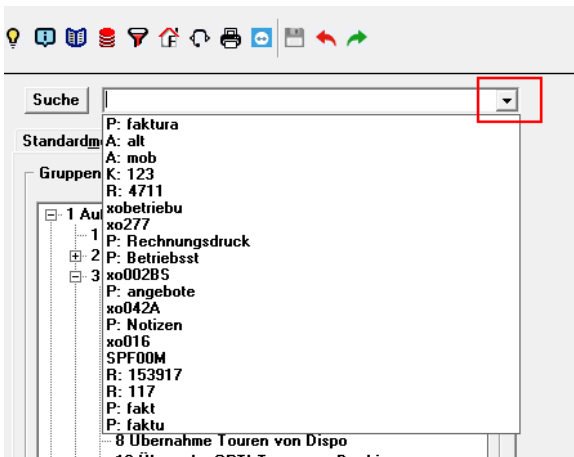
Suche

P: faktura
A: alt
A: mob
K: 123
R: 4711
xobetriebu
xo277
P: Rechnungsdruck
P: Betriebsst
xo002BS
P: angebote
xo042A
P: Notizen
xo016
SPF00M
R: 153917
R: 117
P: fakt
P: faktu

Standardm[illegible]

Gruppen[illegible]

1 Au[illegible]
1
2
3

8 Übernahme Touren von Dispo
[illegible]